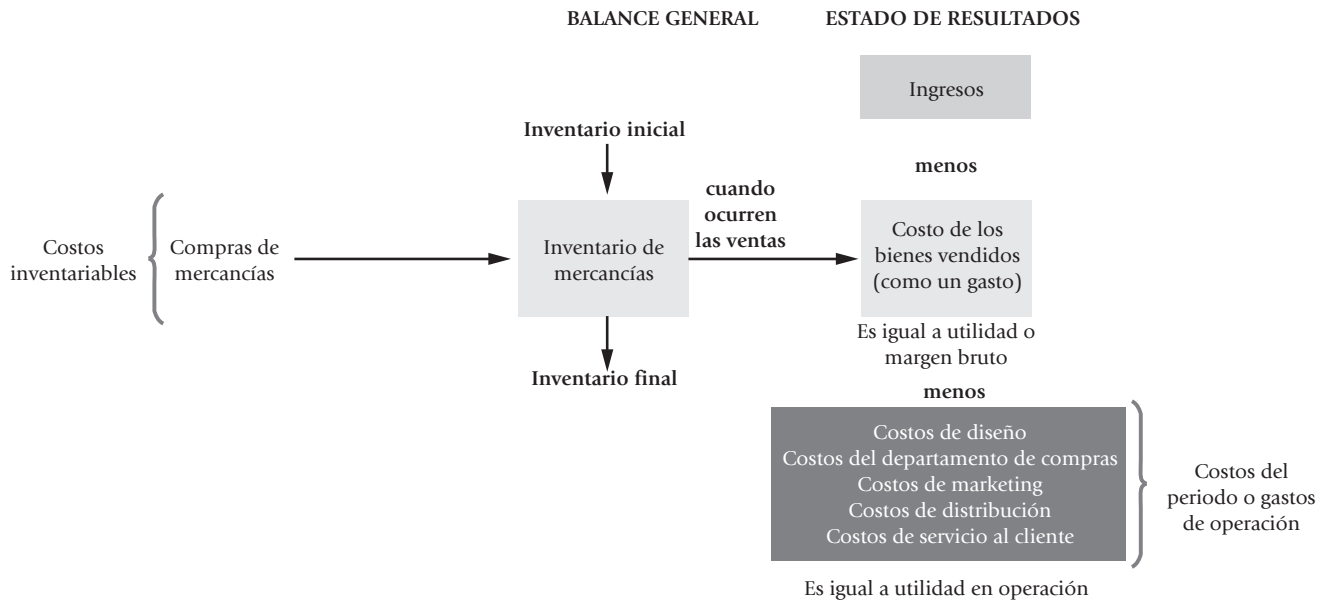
BALANCE GENERAL

ESTADO DE RESULTADOS

Ingresos

Inventario inicial

menos

Costos inventariables

Compras de mercancías

Inventario de mercancías

cuando ocurren las ventas

Costo de los bienes vendidos (como un gasto)

Es igual a utilidad o margen bruto

Inventario final

menos

Costos de diseño
Costos del departamento de compras
Costos de marketing
Costos de distribución
Costos de servicio al cliente

Costos del periodo o gastos de operación

Es igual a utilidad en operación